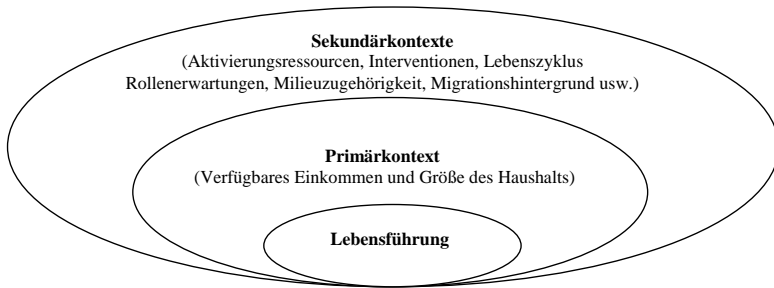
**Sekundärkontexte**
(Aktivierungsressourcen, Interventionen, Lebenszyklus Rollenerwartungen, Milieuzugehörigkeit, Migrationshintergrund usw.)

**Primärkontext**
(Verfügbares Einkommen und Größe des Haushalts)

**Lebensführung**